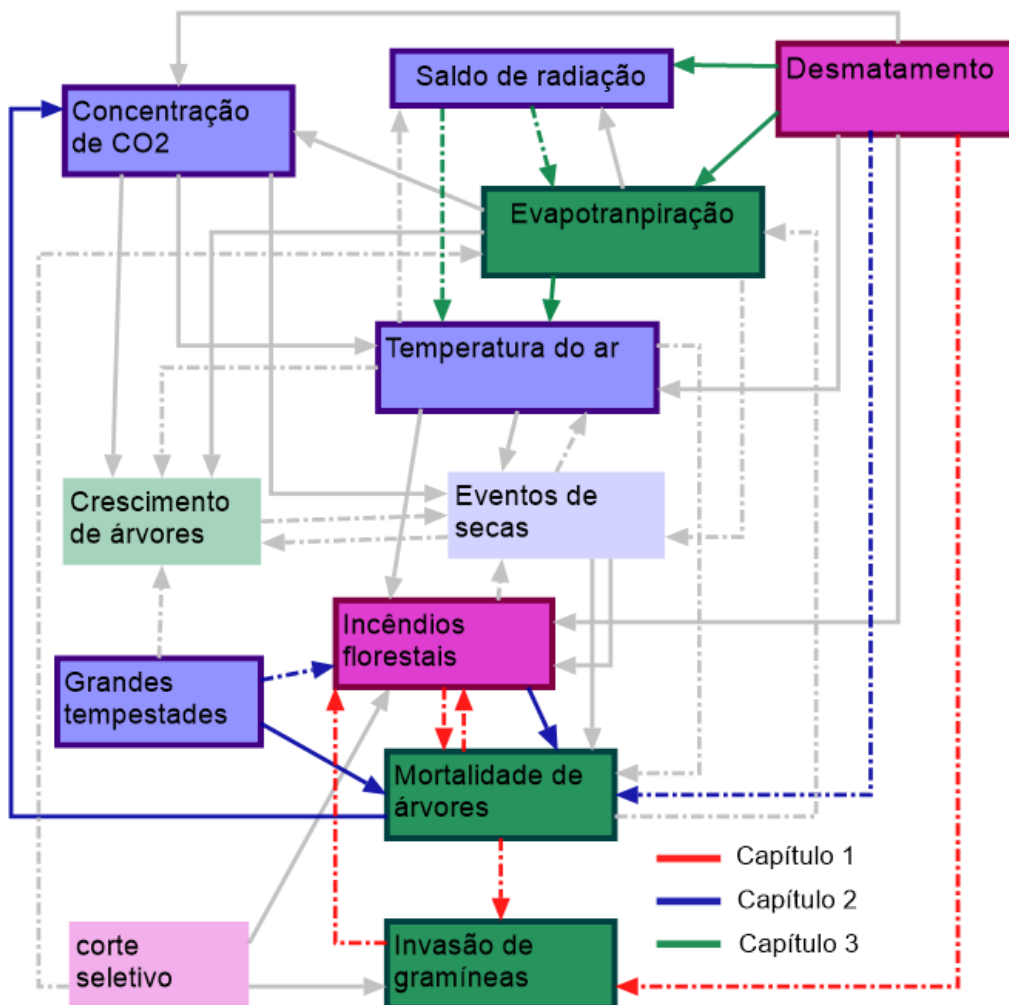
Saldo de radiação

Desmatamento

Concentração de CO2

Evapotranpiração

Temperatura do ar

Crescimento de árvores

Eventos de secas

Incêndios florestais

Grandes tempestades

Mortalidade de árvores

Capítulo 1

Capítulo 2

Capítulo 3

corte seletivo

Invasão de gramíneas